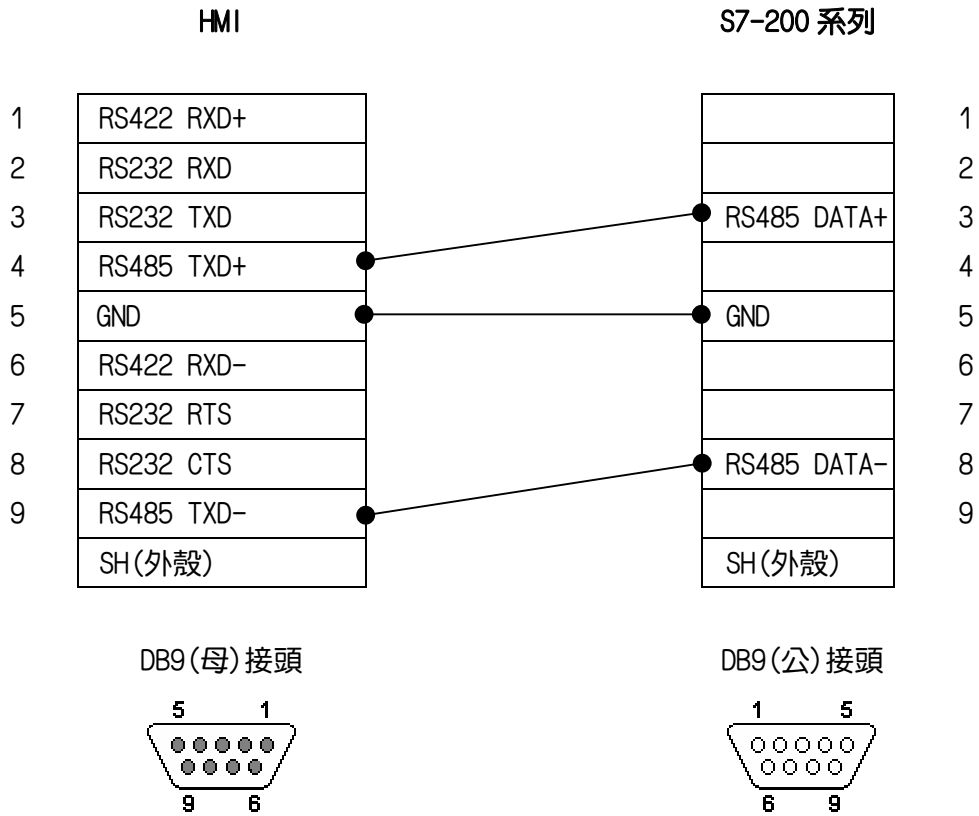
HMI

S7-200 系列

| | HMI |
|---|---|
| 1 | RS422 RXD+ |
| 2 | RS232 RXD |
| 3 | RS232 TXD |
| 4 | RS485 TXD+ |
| 5 | GND |
| 6 | RS422 RXD- |
| 7 | RS232 RTS |
| 8 | RS232 CTS |
| 9 | RS485 TXD- |
| | SH(外殼) |

| S7-200 系列 | |
|---|---|
| | 1 |
| | 2 |
| RS485 DATA+ | 3 |
| | 4 |
| GND | 5 |
| | 6 |
| | 7 |
| RS485 DATA- | 8 |
| | 9 |
| SH(外殼) | |

DB9(母)接頭

5 1
9 6

DB9(公)接頭

1 5
6 9